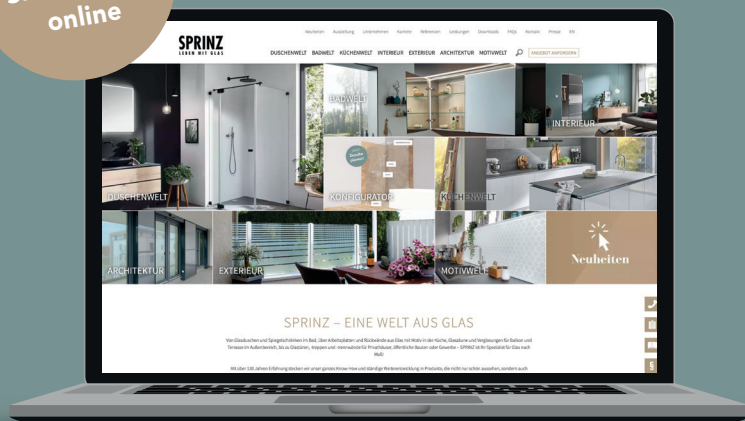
online

SPRINZ
LEBEN MIT GLAS

Neuheiten Ausstellung Unternehmen Karriere Referenzen Siebdrucken Downloads FAQs Kontakt Presse EN

DUSCHENWELT BADWELT KÜCHENWELT INTERIEUR EXTERIEUR ARCHITEKTUR MOTIVWELT ANGEBOT ANFORDERN

DUSCHENWELT
BADWELT
INTERIEUR
KONFIGURATOR
KÜCHENWELT
ARCHITEKTUR
EXTERIEUR
MOTIVWELT
Neuheiten

SPRINZ – EINE WELT AUS GLAS

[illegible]